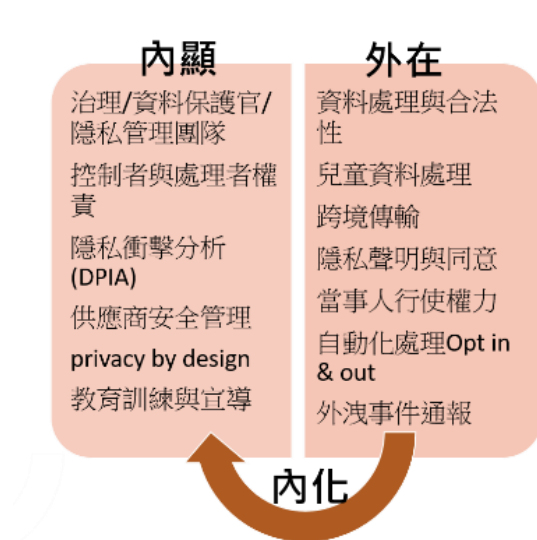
內顯

治理/資料保護官/隱私管理團隊

控制者與處理者權責

隱私衝擊分析 (DPIA)

供應商安全管理

privacy by design

教育訓練與宣導

外在

資料處理與合法性

兒童資料處理

跨境傳輸

隱私聲明與同意

當事人行使權力

自動化處理Opt in & out

外洩事件通報

內化